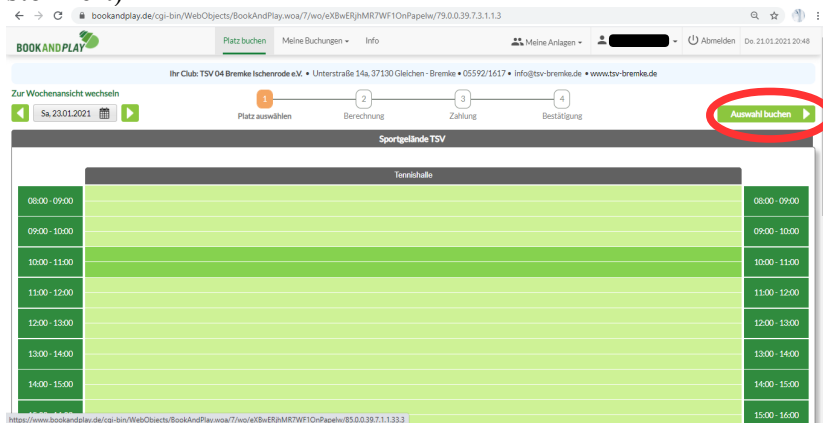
bookandplay.de/cgi-bin/WebObjects/BookAndPlay.woa/7/wo/eXBwERjhMR7WF1OnPapelw/79.0.0.39.7.3.1.1.3

BOOKANDPLAY

Platz buchen | Meine Buchungen | Info | Meine Anlagen | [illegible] | Abmelden | Do. 21.01.2021 20:48

Ihr Club: TSV 04 Bremke Ischenrode e.V. • Unterstraße 14a, 37130 Gleichen - Bremke • 05592/1617 • info@tsv-bremke.de • www.tsv-bremke.de

Zur Wochenansicht wechseln

Sa, 23.01.2021

1 Platz auswählen

2 Berechnung

3 Zahlung

4 Bestätigung

Auswahl buchen

Sportgelände TSV

Tennishalle

| | Tennishalle | |
|---|---|---|
| 08:00 - 09:00 | | 08:00 - 09:00 |
| 09:00 - 10:00 | | 09:00 - 10:00 |
| 10:00 - 11:00 | | 10:00 - 11:00 |
| 11:00 - 12:00 | | 11:00 - 12:00 |
| 12:00 - 13:00 | | 12:00 - 13:00 |
| 13:00 - 14:00 | | 13:00 - 14:00 |
| 14:00 - 15:00 | | 14:00 - 15:00 |
| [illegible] | | 15:00 - 16:00 |

https://www.bookandplay.de/cgi-bin/WebObjects/BookAndPlay.woa/7/wo/eXBwERjhMR7WF1OnPapelw/85.0.0.39.7.1.1.33.3